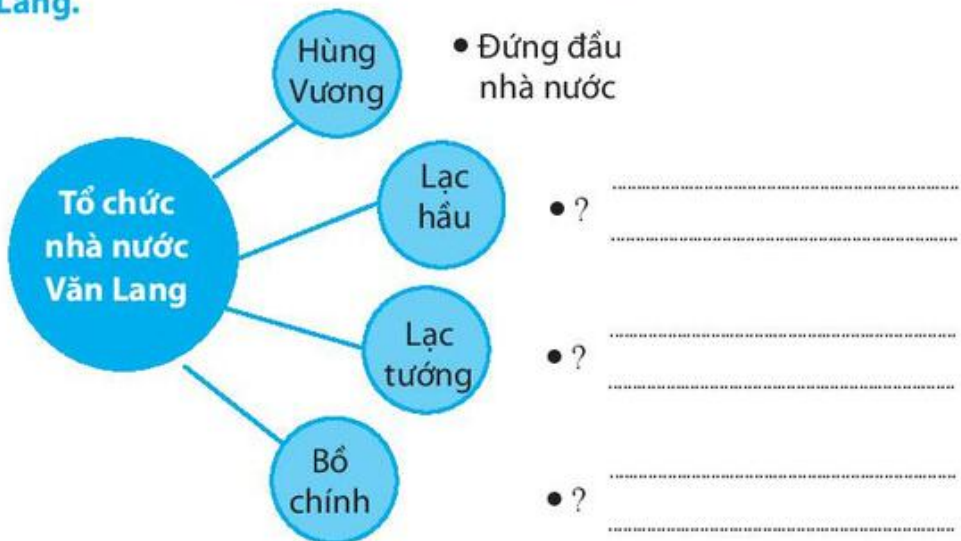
Lang.

Tổ chức nhà nước Văn Lang

Hùng Vương

• Đứng đầu nhà nước

Lạc hầu

• ? ................................................................
................................................................

Lạc tướng

• ? ................................................................
................................................................

Bồ chính

• ? ................................................................
................................................................